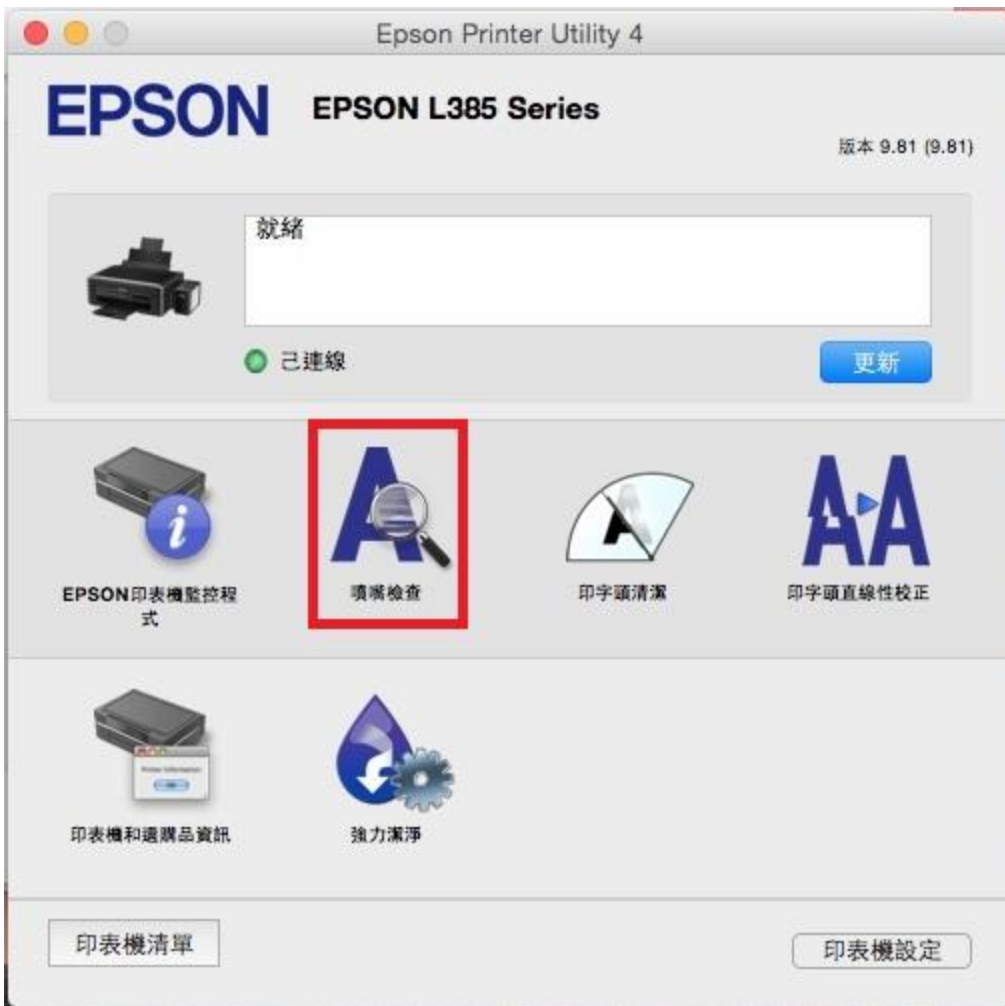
Epson Printer Utility 4

EPSON

EPSON L385 Series

版本 9.81 (9.81)

就緒

己連線

更新

EPSON印表機監控程式

噴嘴檢查

印字頭清潔

印字頭直線性校正

Printer Information

印表機和選購品資訊

強力清淨

印表機清單

印表機設定